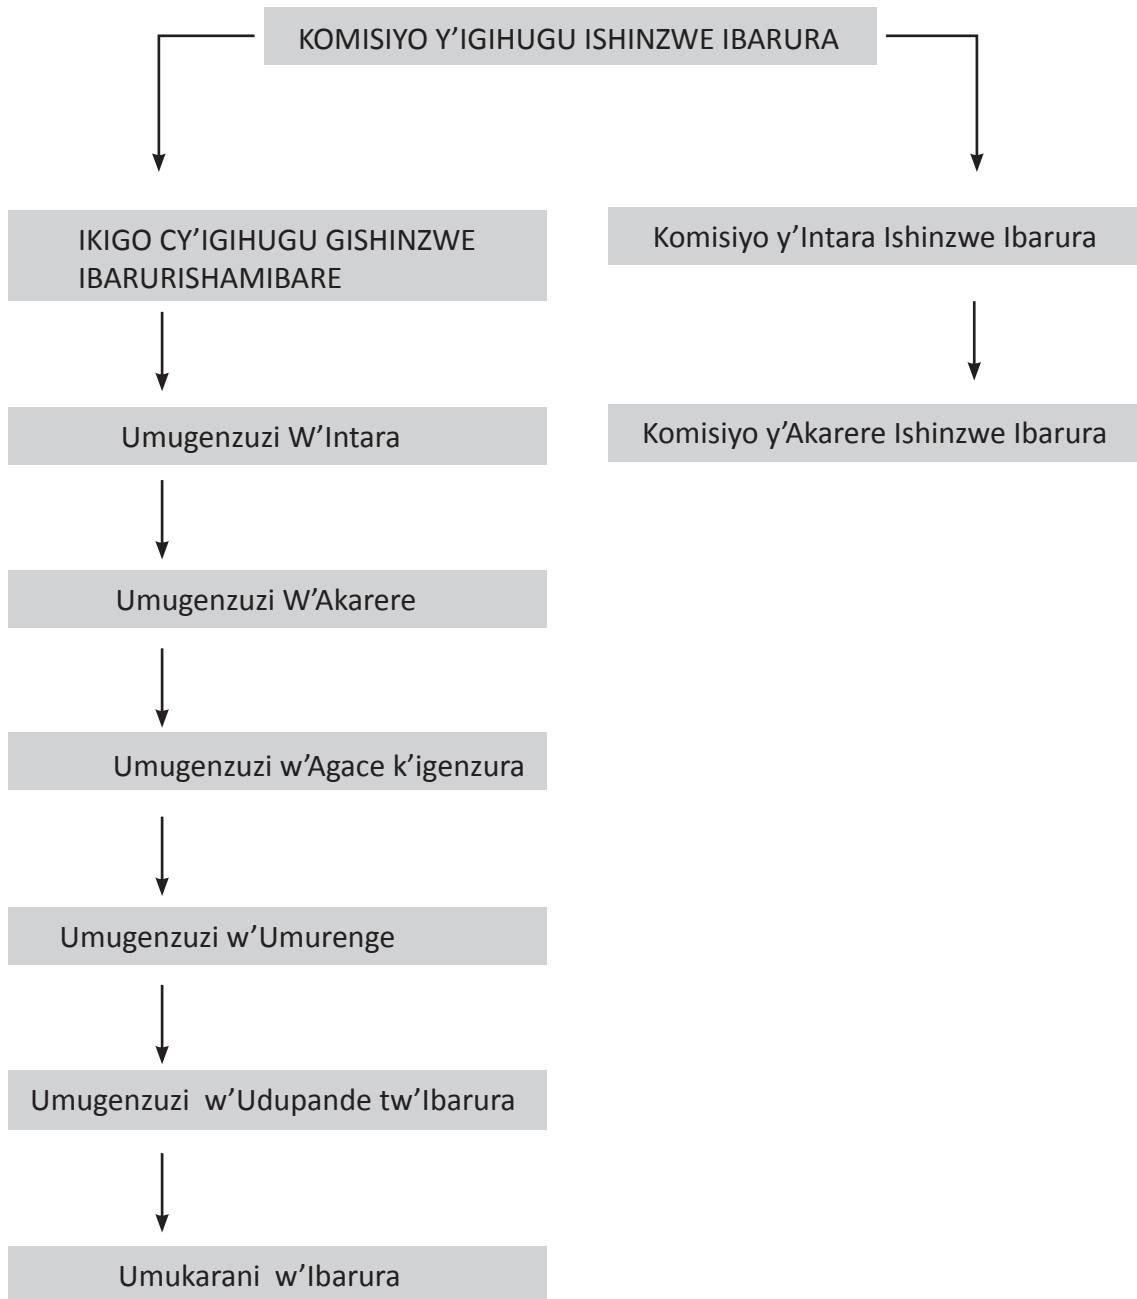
KOMISIYO Y'IGIHUGU ISHINZWE IBARURA

IKIGO CY'IGIHUGU GISHINZWE IBARURISHAMIBARE

Umugenzuzi W'Intara

Umugenzuzi W'Akarere

Umugenzuzi w'Agace k'igenzura

Umugenzuzi w'Umurenge

Umugenzuzi w'Udupande tw'Ibarura

Umukarani w'Ibarura

Komisiyo y'Intara Ishinzwe Ibarura

Komisiyo y'Akarere Ishinzwe Ibarura